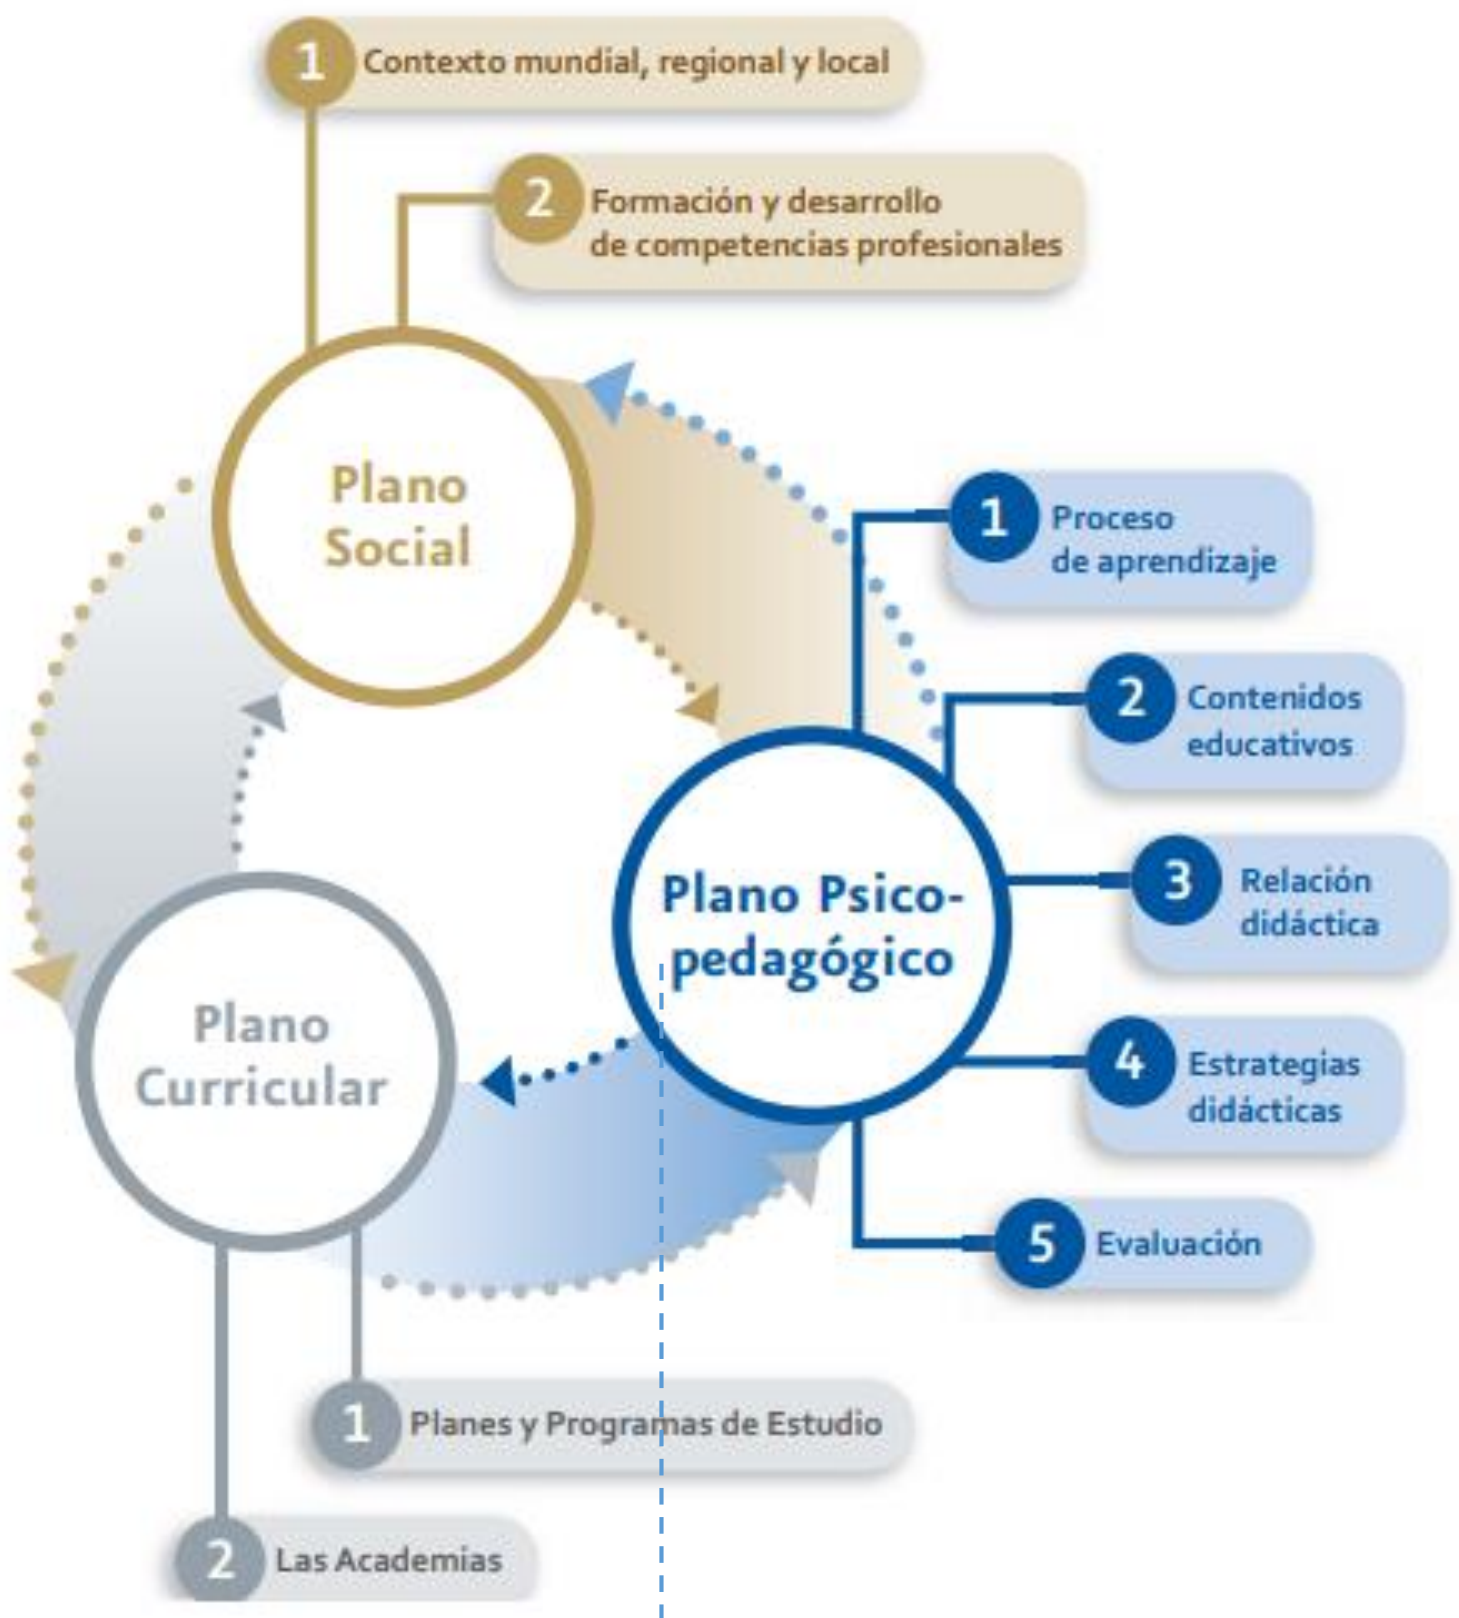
1 Contexto mundial, regional y local

2 Formación y desarrollo de competencias profesionales

Plano Social

1 Proceso de aprendizaje

2 Contenidos educativos

3 Relación didáctica

4 Estrategias didácticas

5 Evaluación

Plano Psicopedagógico

Plano Curricular

1 Planes y Programas de Estudio

2 Las Academias